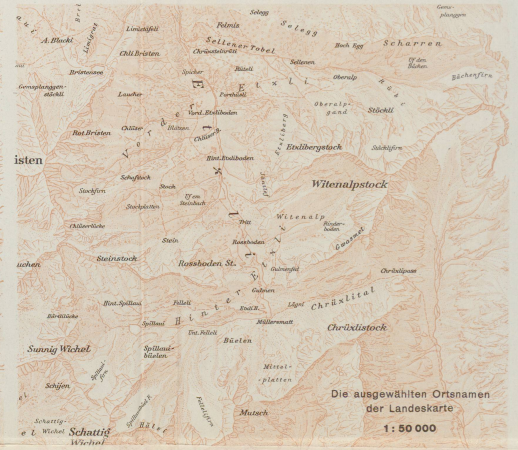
Selegg
Felmis
Selegg
Gems-planggen
A. Blacki
Brit
Limistafel
Limigrat
Sellener Tobel
Chrüzstelbrüti
Scharren
Chli Bristen
Boch Egg
Sellenen
Brüstenee
Spicher
Rüteli
Uf den Bächen
Oberalp
Bächenfirn
Gemsplanggen-stöckli
Lawiker
Forstboden
Rat Bristen
Vord. Etzliboden
Stöckli
Oberalp-gand
Chälzer
Ritisten
Chilcherli
Etzlibergstock
Stäckifirn
Hint. Etzliboden
isten
Schafstock
Witenalpstock
Sachfirn
Stock
Uf em Steinbach
Stockplatten
Witenalp
Chilierlücke
Tritt
Rinder-boden
Stein
Rossboden
Gwasmet
uchen
Steinstock
Rossboden St.
Hüttnigd
Chrüzlipass
Gulmen
Hint. Spillaui
Felleli
Ligel
Chrüzlital
Bärställücke
Spillaui
Etzli B.
Müllersmatt
Chrüzlistock
Sunnig Wichel
Spillaui-büelen
Tnt. Felleli
Büelen
Spillaui-firn
Mittel-platten
Schijen
Die ausgewählten Ortsnamen der Landeskarte
Schattig Wichel
Mutsch
1:50 000
Schattig Wichel
Hütte
Etzli
Etzli
Vorder Etzli
Hinter Etzli
Ritti